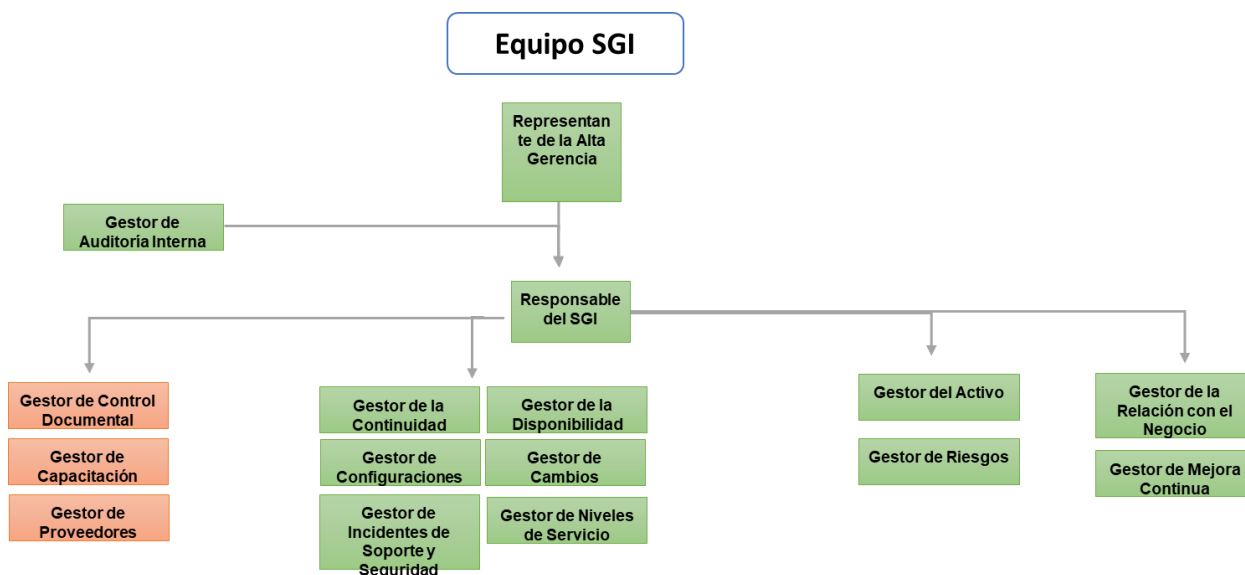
Equipo SGI

Representante de la Alta Gerencia

Gestor de Auditoría Interna

Responsable del SGI

Gestor de Control Documental

Gestor de Capacitación

Gestor de Proveedores

Gestor de la Continuidad

Gestor de la Disponibilidad

Gestor de Configuraciones

Gestor de Cambios

Gestor de Incidentes de Soporte y Seguridad

Gestor de Niveles de Servicio

Gestor del Activo

Gestor de Riesgos

Gestor de la Relación con el Negocio

Gestor de Mejora Continua